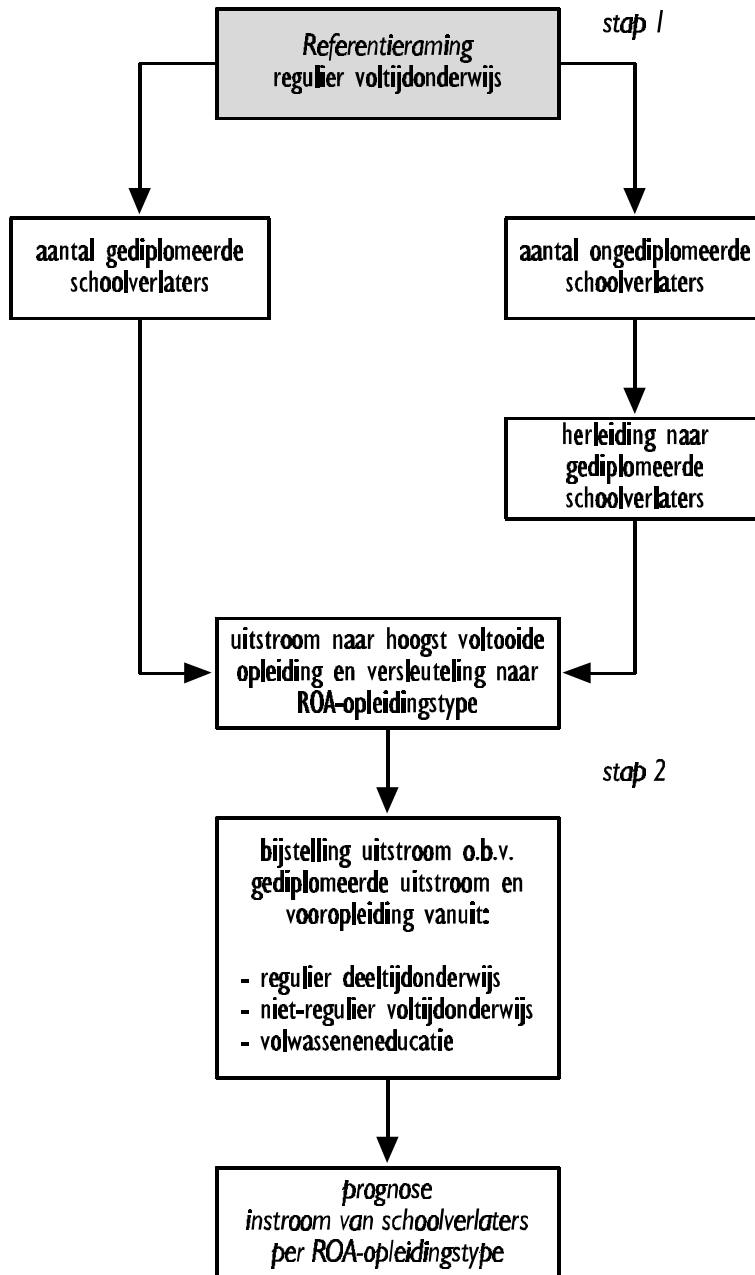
stap 1

Referentieraming regulier voltijdonderwijs

aantal gediplomeerde schoolverlaters

aantal ongediplomeerde schoolverlaters

herleiding naar gediplomeerde schoolverlaters

uitstroom naar hoogst voltooide opleiding en versleuteling naar ROA-opleidingstype

stap 2

bijstelling uitstroom o.b.v. gediplomeerde uitstroom en vooropleiding vanuit:

- regulier deeltijdonderwijs
- niet-regulier voltijdonderwijs
- volwasseneneducatie

prognose instroom van schoolverlaters per ROA-opleidingstype